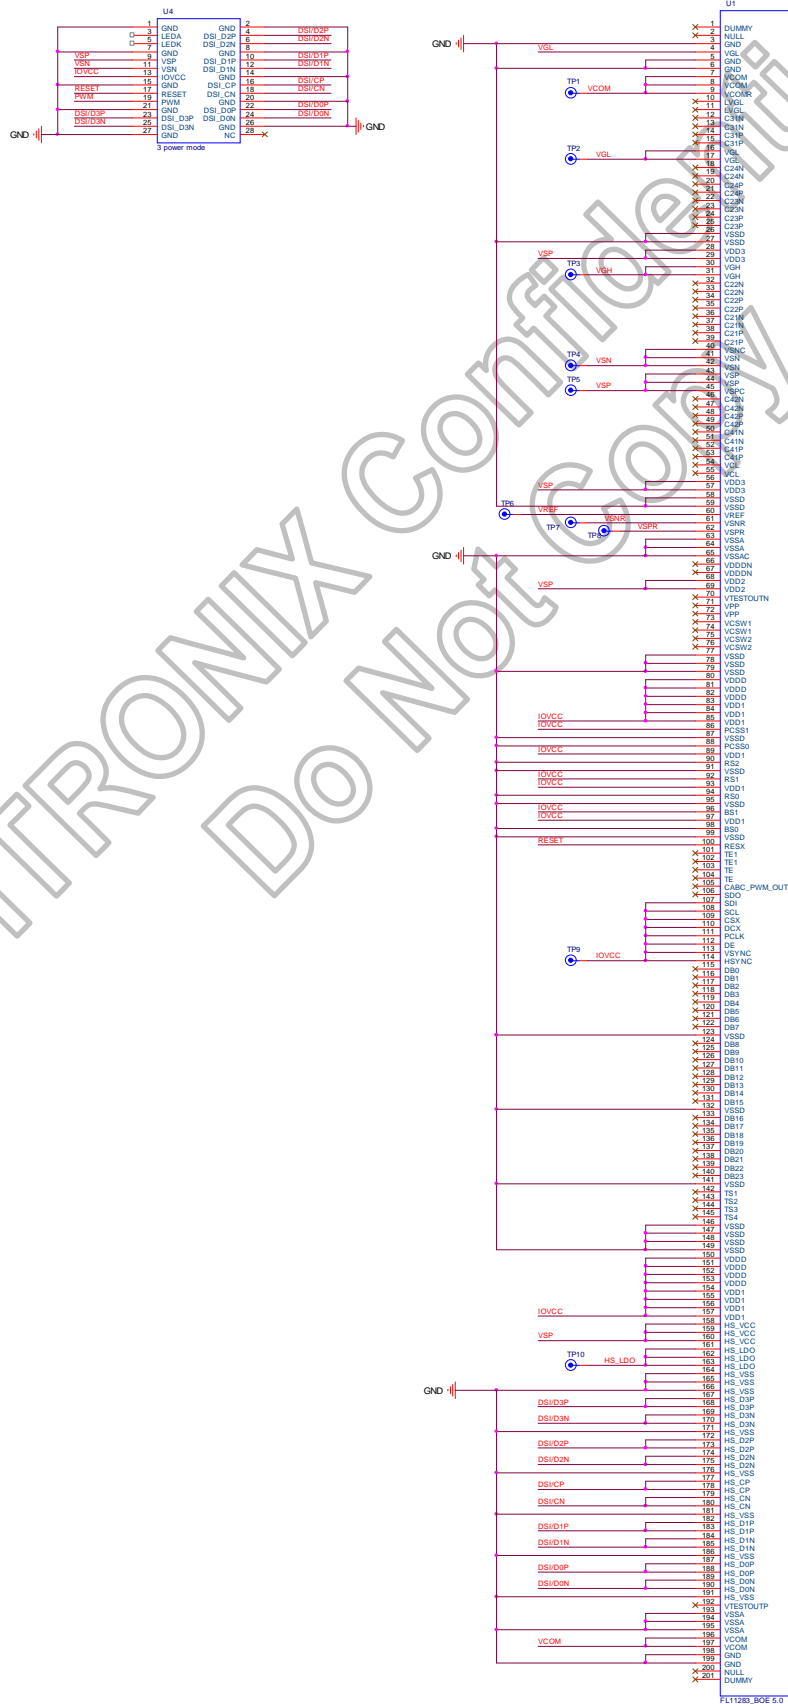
U4

| | | | | | |
|---|---|---|---|---|---|
| | 1 | GND | GND | 2 | DSI/D2P |
| | 3 | LEDA | DSI_D2P | 4 | DSI/D2N |
| | 5 | LEDK | DSI_D2N | 6 | |
| | 7 | GND | GND | 8 | |
| VSP | 9 | VSP | DSI_D1P | 10 | DSI/D1P |
| VSN | 11 | VSN | DSI_D1N | 12 | DSI/D1N |
| IOVCC | 13 | IOVCC | GND | 14 | |
| | 15 | GND | DSI_CP | 16 | DSI/CP |
| RESET | 17 | RESET | DSI_CN | 18 | DSI/CN |
| PWM | 19 | PWM | GND | 20 | |
| | 21 | GND | DSI_D0P | 22 | DSI/D0P |
| DSI/D3P | 23 | DSI_D3P | DSI_D0N | 24 | DSI/D0N |
| DSI/D3N | 25 | DSI_D3N | GND | 26 | |
| | 27 | GND | NC | 28 | |

GND
GND
3 power mode

U1

GND
VGL
TP1 VCOM
TP2 VGL
VSP
TP3 VGH
TP4 VSN
TP5 VSP
VSP
VREF
TP6
TP7 VSNR
TP8 VSPR
GND
VSP
IOVCC
IOVCC
IOVCC
IOVCC
IOVCC
IOVCC
IOVCC
RESET
TP9 IOVCC
IOVCC
VSP
TP10 HS_LDO
GND
DSI/D3P
DSI/D3N
DSI/D2P
DSI/D2N
DSI/CP
DSI/CN
DSI/D1P
DSI/D1N
DSI/D0P
DSI/D0N
VCOM

1 DUMMY
2 NULL
3 GND
4 VGL
5 GND
6 GND
7 GND
8 VCOM
9 VCOM
10 VCOMR
11 LVGL
12 LVGL
13 C31N
14 C31N
15 C31P
16 C31P
17 VGL
18 VGL
19 C24N
20 C24N
21 C24P
22 C24P
23 C23N
24 C23N
25 C23P
26 C23P
27 VSSD
28 VSSD
29 VDD3
30 VDD3
31 VGH
32 VGH
33 C22N
34 C22N
35 C22P
36 C22P
37 C21N
38 C21N
39 C21P
40 C21P
41 VSNC
42 VSN
43 VSN
44 VSP
45 VSP
46 VSPC
47 C42N
48 C42N
49 C42P
50 C42P
51 C41N
52 C41N
53 C41P
54 C41P
55 VCL
56 VCL
57 VDD3
58 VDD3
59 VSSD
60 VSSD
61 VREF
62 VSNR
63 VSPR
64 VSSA
65 VSSA
66 VSSAC
67 VDDDN
68 VDDDN
69 VDD2
70 VDD2
71 VTESTOUTN
72 VPP
73 VPP
74 VCSW1
75 VCSW1
76 VCSW2
77 VCSW2
78 VSSD
79 VSSD
80 VSSD
81 VDDD
82 VDDD
83 VDDD
84 VDD1
85 VDD1
86 VDD1
87 PCSS1
88 VSSD
89 PCSS0
90 VDD1
91 RS2
92 VSSD
93 RS1
94 VDD1
95 RS0
96 VSSD
97 BS1
98 VDD1
99 BS0
100 VSSD
101 RESX
102 TE1
103 TE1
104 TE
105 TE
106 CABC_PWM_OUT
107 SDO
108 SDI
109 SCL
110 CSX
111 DCX
112 PCLK
113 DE
114 VSYNC
115 HSYNC
116 DB0
117 DB1
118 DB2
119 DB3
120 DB4
121 DB5
122 DB6
123 DB7
124 VSSD
125 DB8
126 DB9
127 DB10
128 DB11
129 DB12
130 DB13
131 DB14
132 DB15
133 VSSD
134 DB16
135 DB17
136 DB18
137 DB19
138 DB20
139 DB21
140 DB22
141 DB23
142 VSSD
143 TS1
144 TS2
145 TS3
146 TS4
147 VSSD
148 VSSD
149 VSSD
150 VSSD
151 VDDD
152 VDDD
153 VDDD
154 VDDD
155 VDD1
156 VDD1
157 VDD1
158 VDD1
159 HS_VCC
160 HS_VCC
161 HS_VCC
162 HS_LDO
163 HS_LDO
164 HS_LDO
165 HS_VSS
166 HS_VSS
167 HS_VSS
168 HS_D3P
169 HS_D3P
170 HS_D3N
171 HS_D3N
172 HS_VSS
173 HS_D2P
174 HS_D2P
175 HS_D2N
176 HS_D2N
177 HS_VSS
178 HS_CP
179 HS_CP
180 HS_CN
181 HS_CN
182 HS_VSS
183 HS_D1P
184 HS_D1P
185 HS_D1N
186 HS_D1N
187 HS_VSS
188 HS_D0P
189 HS_D0P
190 HS_D0N
191 HS_D0N
192 HS_VSS
193 VTESTOUTP
194 VSSA
195 VSSA
196 VSSA
197 VCOM
198 VCOM
199 GND
200 GND
201 NULL
DUMMY

FL11283_BOE 5.0

TRONIX Confidential
Do Not Copy